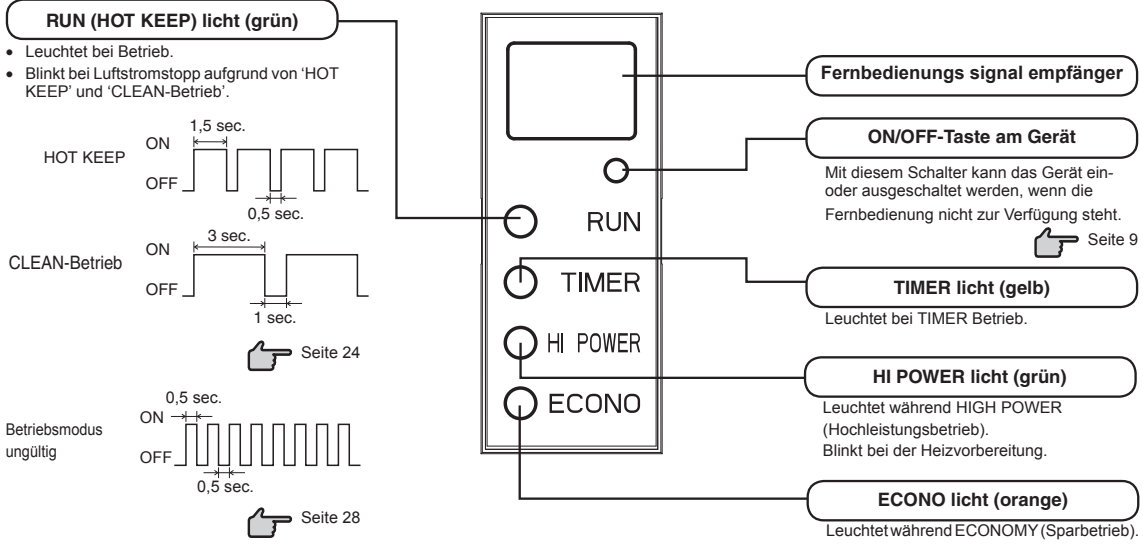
RUN (HOT KEEP) licht (grün)

• Leuchtet bei Betrieb.
• Blinkt bei Luftstromstopp aufgrund von 'HOT KEEP' und 'CLEAN-Betrieb'.

HOT KEEP
ON
OFF
1,5 sec.
0,5 sec.

CLEAN-Betrieb
ON
OFF
3 sec.
1 sec.

Seite 24

Betriebsmodus ungültig
ON
OFF
0,5 sec.
0,5 sec.

Seite 28

RUN
TIMER
HI POWER
ECONO

Fernbedienungs signal empfänger

ON/OFF-Taste am Gerät

Mit diesem Schalter kann das Gerät ein- oder ausgeschaltet werden, wenn die Fernbedienung nicht zur Verfügung steht.

Seite 9

TIMER licht (gelb)

Leuchtet bei TIMER Betrieb.

HI POWER licht (grün)

Leuchtet während HIGH POWER (Hochleistungsbetrieb).
Blinkt bei der Heizvorbereitung.

ECONO licht (orange)

Leuchtet während ECONOMY (Sparbetrieb).